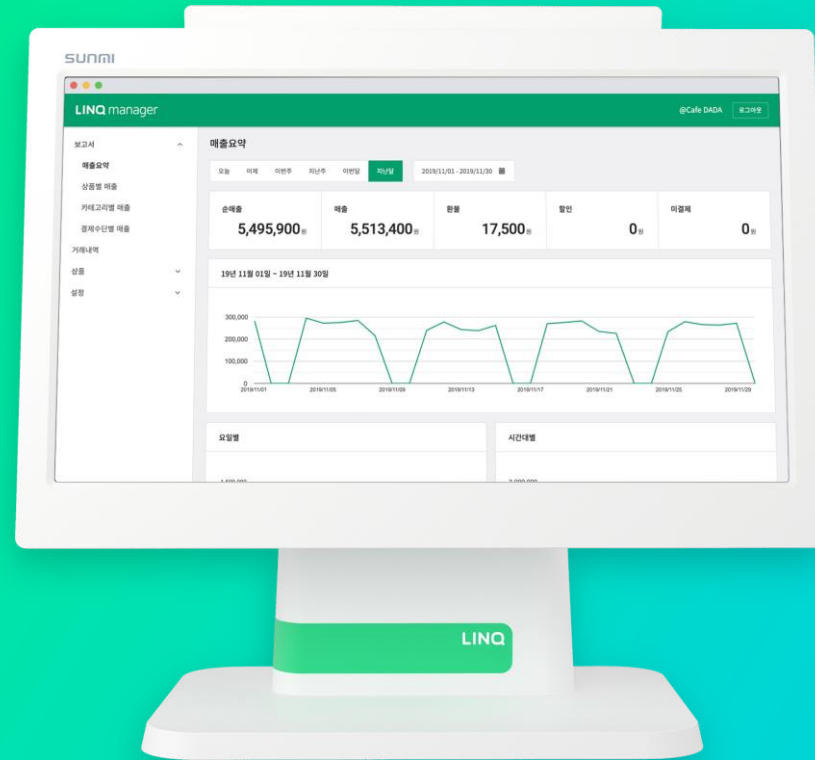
SUNMI

LINQ manager

@Cafe DADA 로그아웃

보고서
매출요약
상품별 매출
카테고리별 매출
결제수단별 매출
거래내역
상품
설정

매출요약

오늘 어제 이번주 지난주 이번달 지난달 2019/11/01 - 2019/11/30

| 순매출 | 매출 | 환불 | 할인 | 미결제 |
|---|---|---|---|---|
| 5,495,900원 | 5,513,400원 | 17,500원 | 0원 | 0원 |

19년 11월 01일 ~ 19년 11월 30일

300,000
200,000
100,000
0
2019/11/01 2019/11/05 2019/11/09 2019/11/13 2019/11/17 2019/11/21 2019/11/25 2019/11/29

요일별

시간대별

LINQ